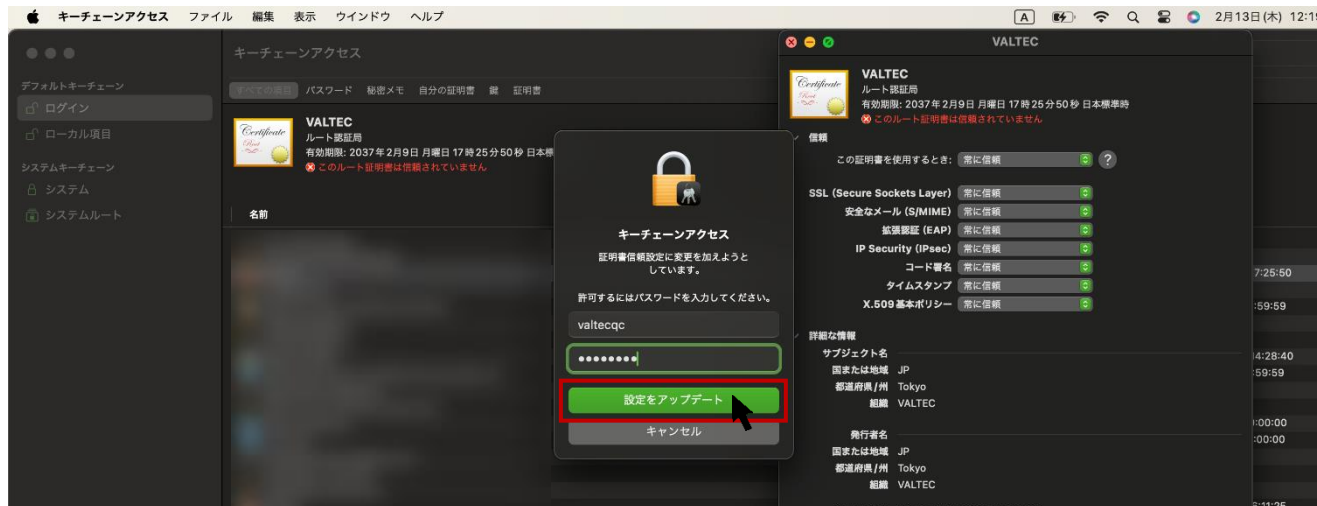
キーチェーンアクセス ファイル 編集 表示 ウインドウ ヘルプ
A 2月13日(木) 12:1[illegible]

キーチェーンアクセス

デフォルトキーチェーン
ログイン
ローカル項目
システムキーチェーン
システム
システムルート

すべての項目 パスワード 秘密メモ 自分の証明書 鍵 証明書

VALTEC
ルート認証局
有効期限: 2037年2月9日 月曜日 17時25分50秒 日本標
このルート証明書は信頼されていません

名前

キーチェーンアクセス
証明書信頼設定に変更を加えようとしています。
許可するにはパスワードを入力してください。
valtecqc
••••••••
設定をアップデート
キャンセル

VALTEC
VALTEC
ルート認証局
有効期限: 2037年2月9日 月曜日 17時25分50秒 日本標準時
このルート証明書は信頼されていません
信頼
この証明書を使用するとき: 常に信頼
SSL (Secure Sockets Layer) 常に信頼
安全なメール (S/MIME) 常に信頼
拡張認証 (EAP) 常に信頼
IP Security (IPsec) 常に信頼
コード署名 常に信頼
タイムスタンプ 常に信頼
X.509基本ポリシー 常に信頼
詳細な情報
サブジェクト名
国または地域 JP
都道府県/州 Tokyo
組織 VALTEC
発行者名
国または地域 JP
都道府県/州 Tokyo
組織 VALTEC

7:25:50
:59:59
4:28:40
:59:59
:00:00
:00:00